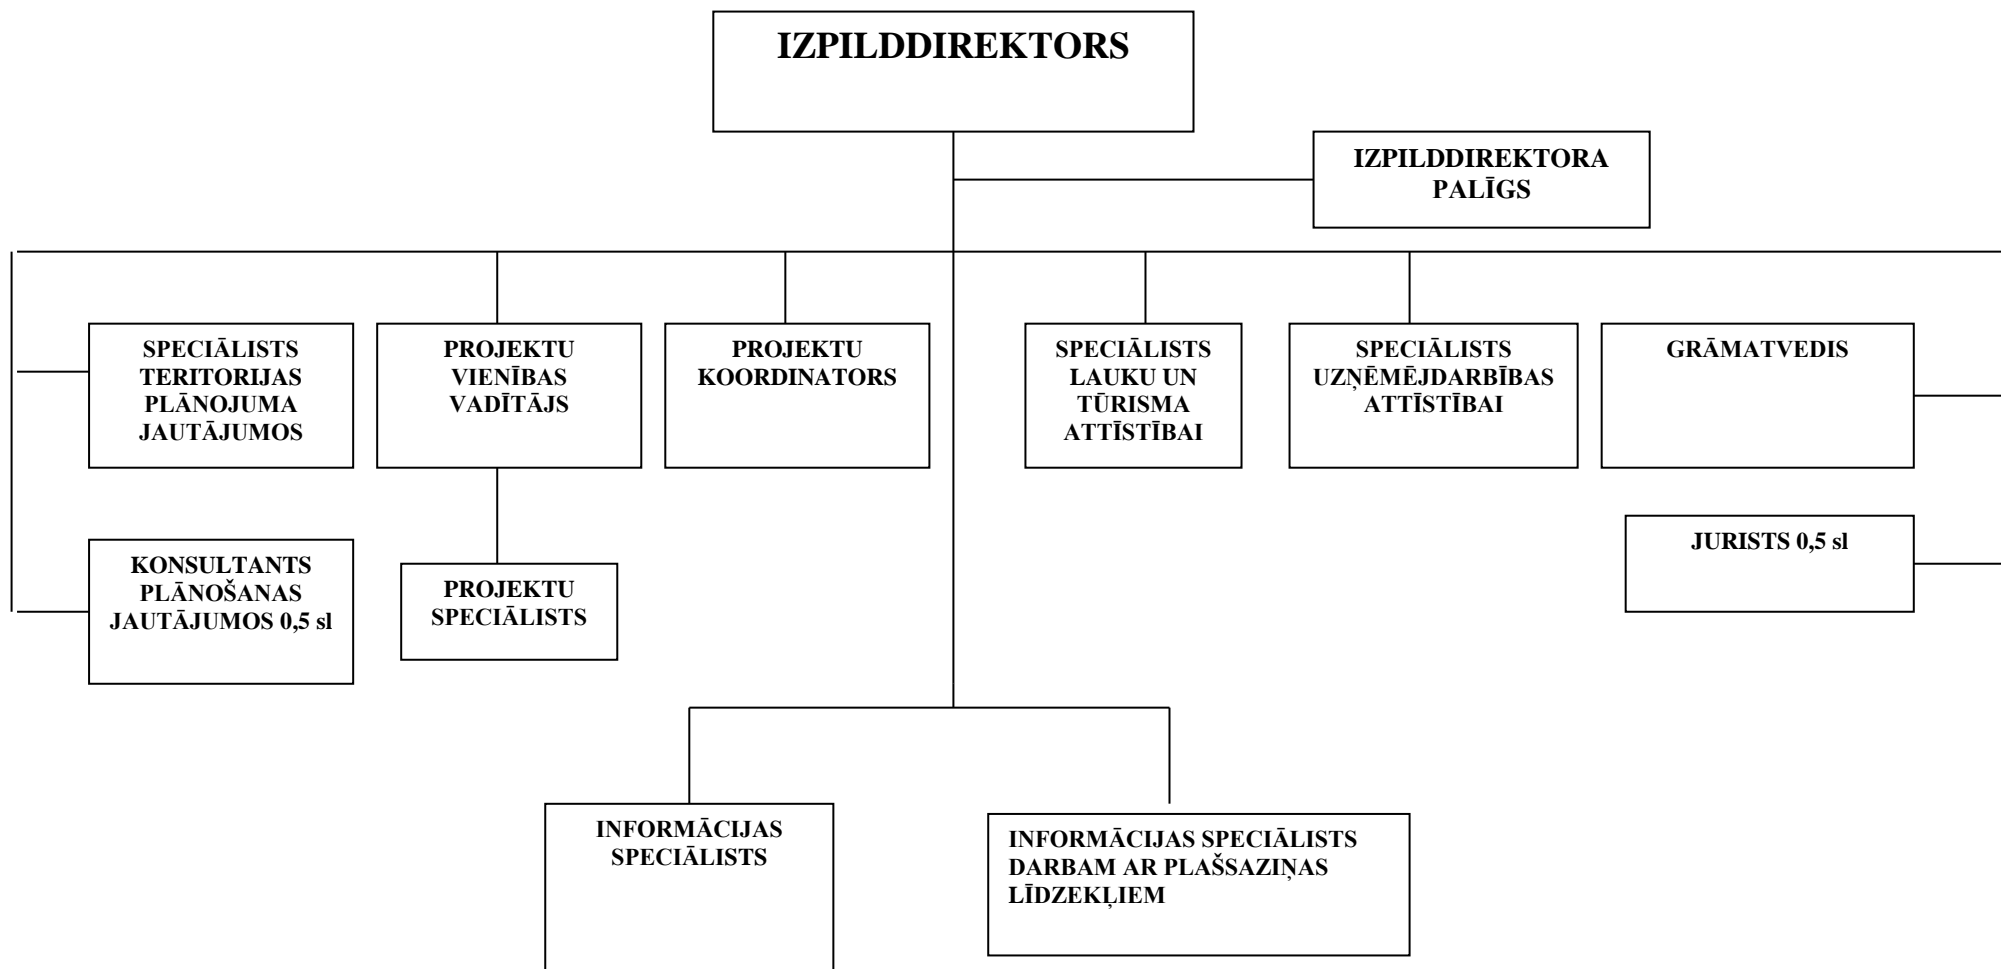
IZPILDDIREKTORS

IZPILDDIREKTORA PALĪGS

SPECIĀLISTS TERITORIJAS PLĀNOJUMA JAUTĀJUMOS

PROJEKTU VIENĪBAS VADĪTĀJS

PROJEKTU KOORDINATORS

SPECIĀLISTS LAUKU UN TŪRISMA ATTĪSTĪBAI

SPECIĀLISTS UZŅĒMĒJDARBĪBAS ATTĪSTĪBAI

GRĀMATVEDIS

KONSULTANTS PLĀNOŠANAS JAUTĀJUMOS 0,5 sl

PROJEKTU SPECIĀLISTS

JURISTS 0,5 sl

INFORMĀCIJAS SPECIĀLISTS

INFORMĀCIJAS SPECIĀLISTS DARBAM AR PLAŠSAZIŅAS LĪDZEKĻIEM